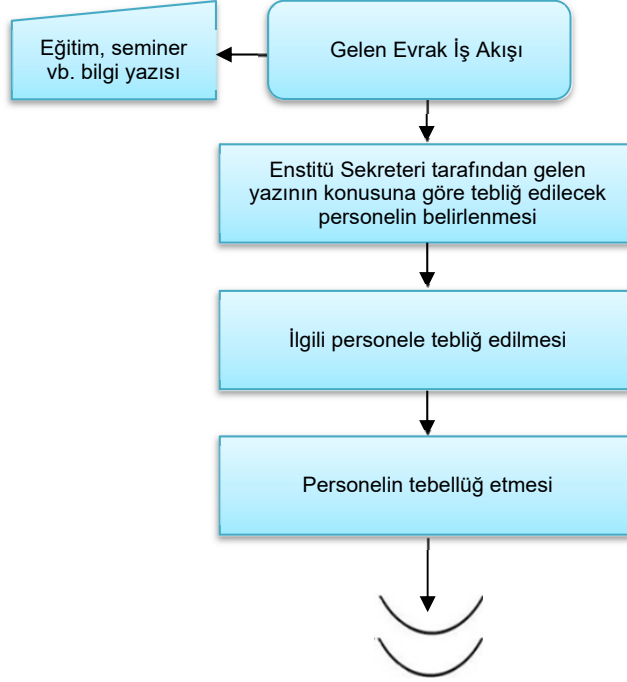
Eğitim, seminer vb. bilgi yazısı

Gelen Evrak İş Akışı

Enstitü Sekreteri tarafından gelen yazının konusuna göre tebliğ edilecek personelin belirlenmesi

İlgili personele tebliğ edilmesi

Personelin tebellüğ etmesi